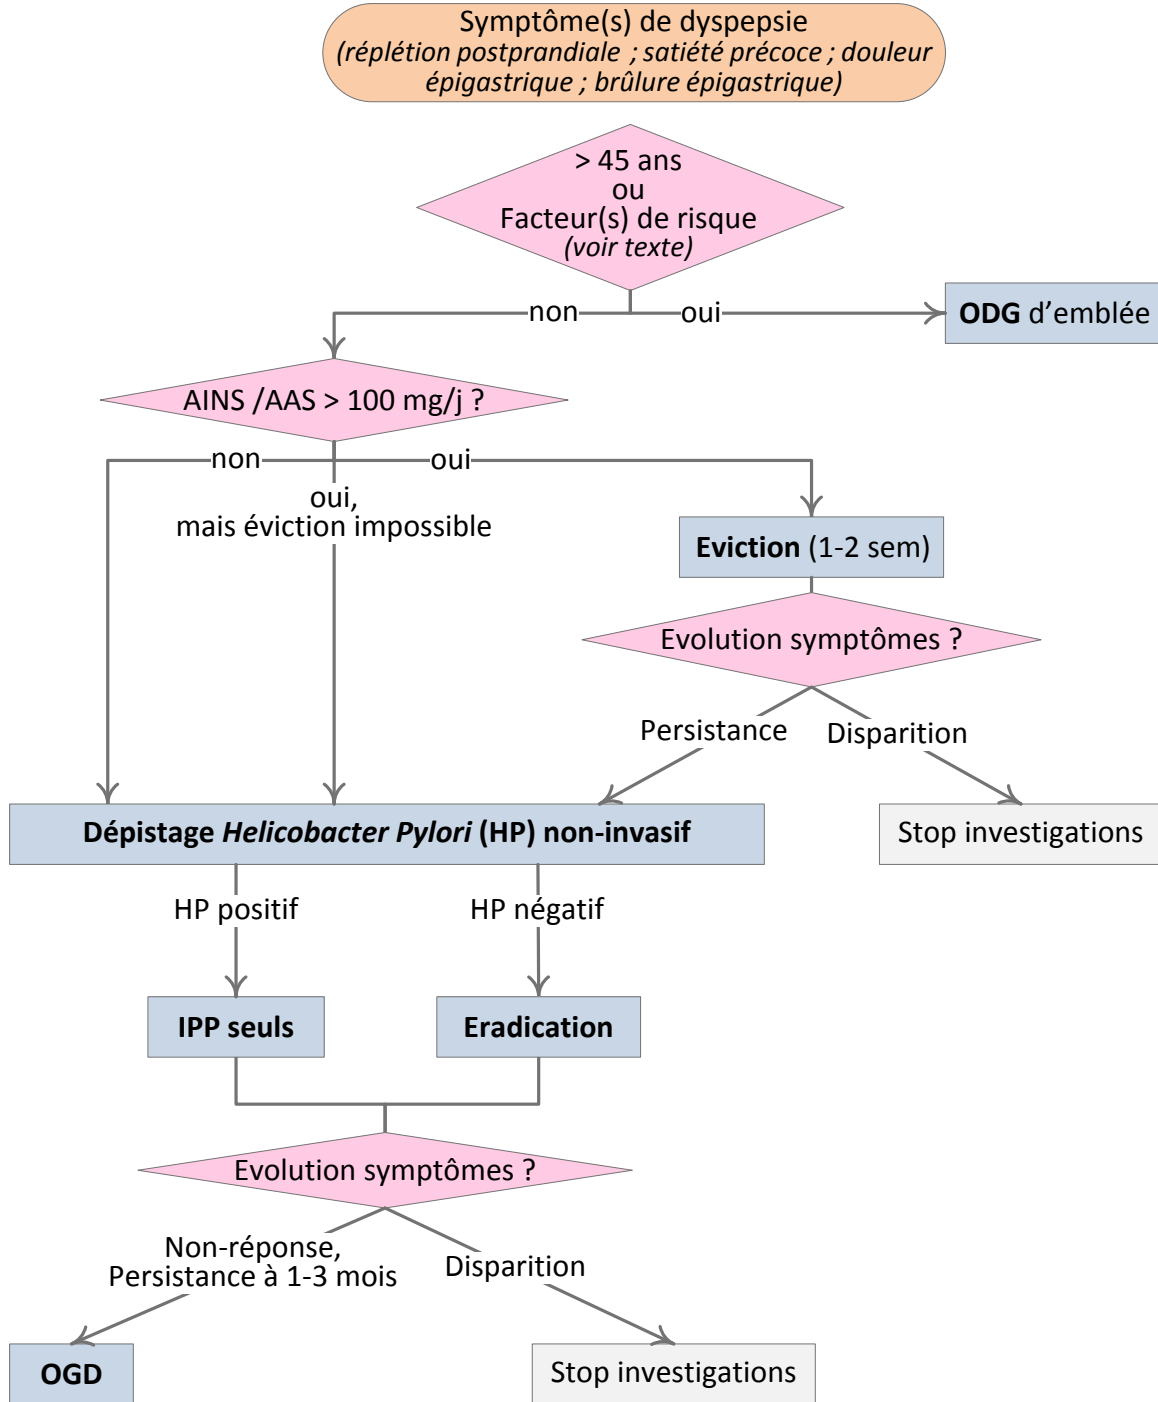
Symptôme(s) de dyspepsie
(réplétion postprandiale ; satiété précoce ; douleur épigastrique ; brûlure épigastrique)

> 45 ans
ou
Facteur(s) de risque
(voir texte)

non

oui

ODG d'emblée

AINS /AAS > 100 mg/j ?

non

oui

oui,
mais éviction impossible

Eviction (1-2 sem)

Evolution symptômes ?

Persistance

Disparition

Stop investigations

Dépistage Helicobacter Pylori (HP) non-invasif

HP positif

HP négatif

IPP seuls

Eradication

Evolution symptômes ?

Non-réponse,
Persistance à 1-3 mois

Disparition

OGD

Stop investigations